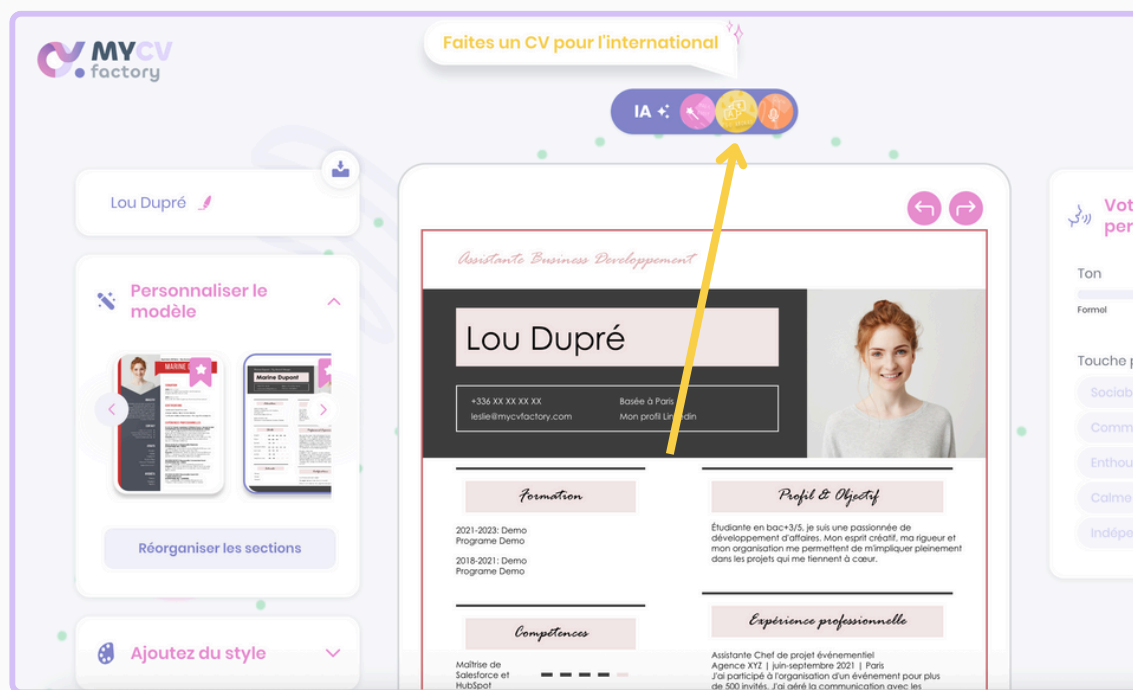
MYCV factory

Faites un CV pour l'international

IA

Lou Dupré

Personnaliser le modèle

MARINE

Marine Dupont

Réorganiser les sections

Ajoutez du style

Assistante Business Developpement

Lou Dupré

+336 XX XX XX XX
leslie@mycvfactory.com

Basée à Paris
Mon profil LinkedIn

Formation

2021-2023: Demo
Programe Demo

2018-2021: Demo
Programe Demo

Profil & Objectif

Étudiante en bac+3/5, je suis une passionnée de développement d'affaires. Mon esprit créatif, ma rigueur et mon organisation me permettent de m'impliquer pleinement dans les projets qui me tiennent à cœur.

Compétences

Maîtrise de Salesforce et HubSpot

Expérience professionnelle

Assistante Chef de projet événementiel
Agence XYZ | juin-septembre 2021 | Paris
J'ai participé à l'organisation d'un événement pour plus de 500 invités. J'ai géré la communication avec les

Vot per

Ton

Formel

Touche p

Sociab

Comm

Enthou

Calme

Indépe